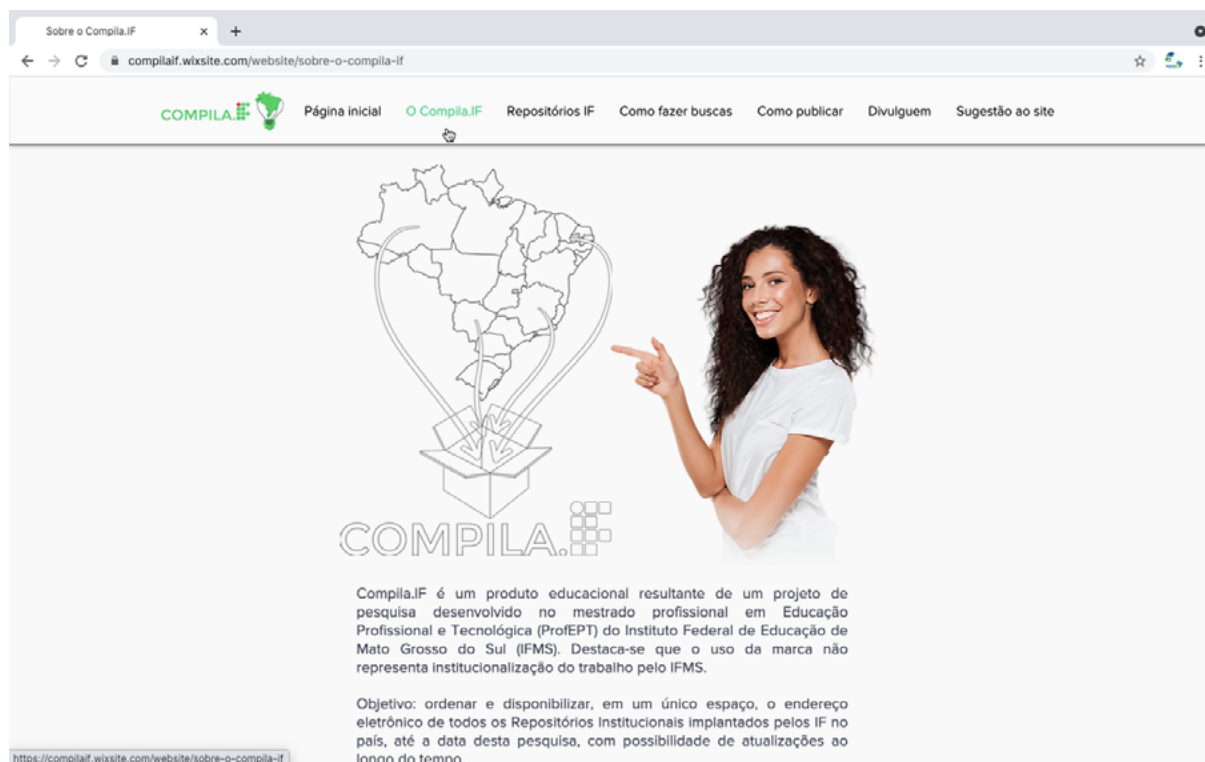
Sobre o Compila.IF ×
+
compilaif.wixsite.com/website/sobre-o-compila-if

COMPILA.

Página inicial
O Compila.IF
Repositórios IF
Como fazer buscas
Como publicar
Divulguem
Sugestão ao site

COMPILA.

Compila.IF é um produto educacional resultante de um projeto de pesquisa desenvolvido no mestrado profissional em Educação Profissional e Tecnológica (ProfEPT) do Instituto Federal de Educação de Mato Grosso do Sul (IFMS). Destaca-se que o uso da marca não representa institucionalização do trabalho pelo IFMS.

Objetivo: ordenar e disponibilizar, em um único espaço, o endereço eletrônico de todos os Repositórios Institucionais implantados pelos IF no país, até a data desta pesquisa, com possibilidade de atualizações ao longo do tempo.

https://compilaif.wixsite.com/website/sobre-o-compila-if